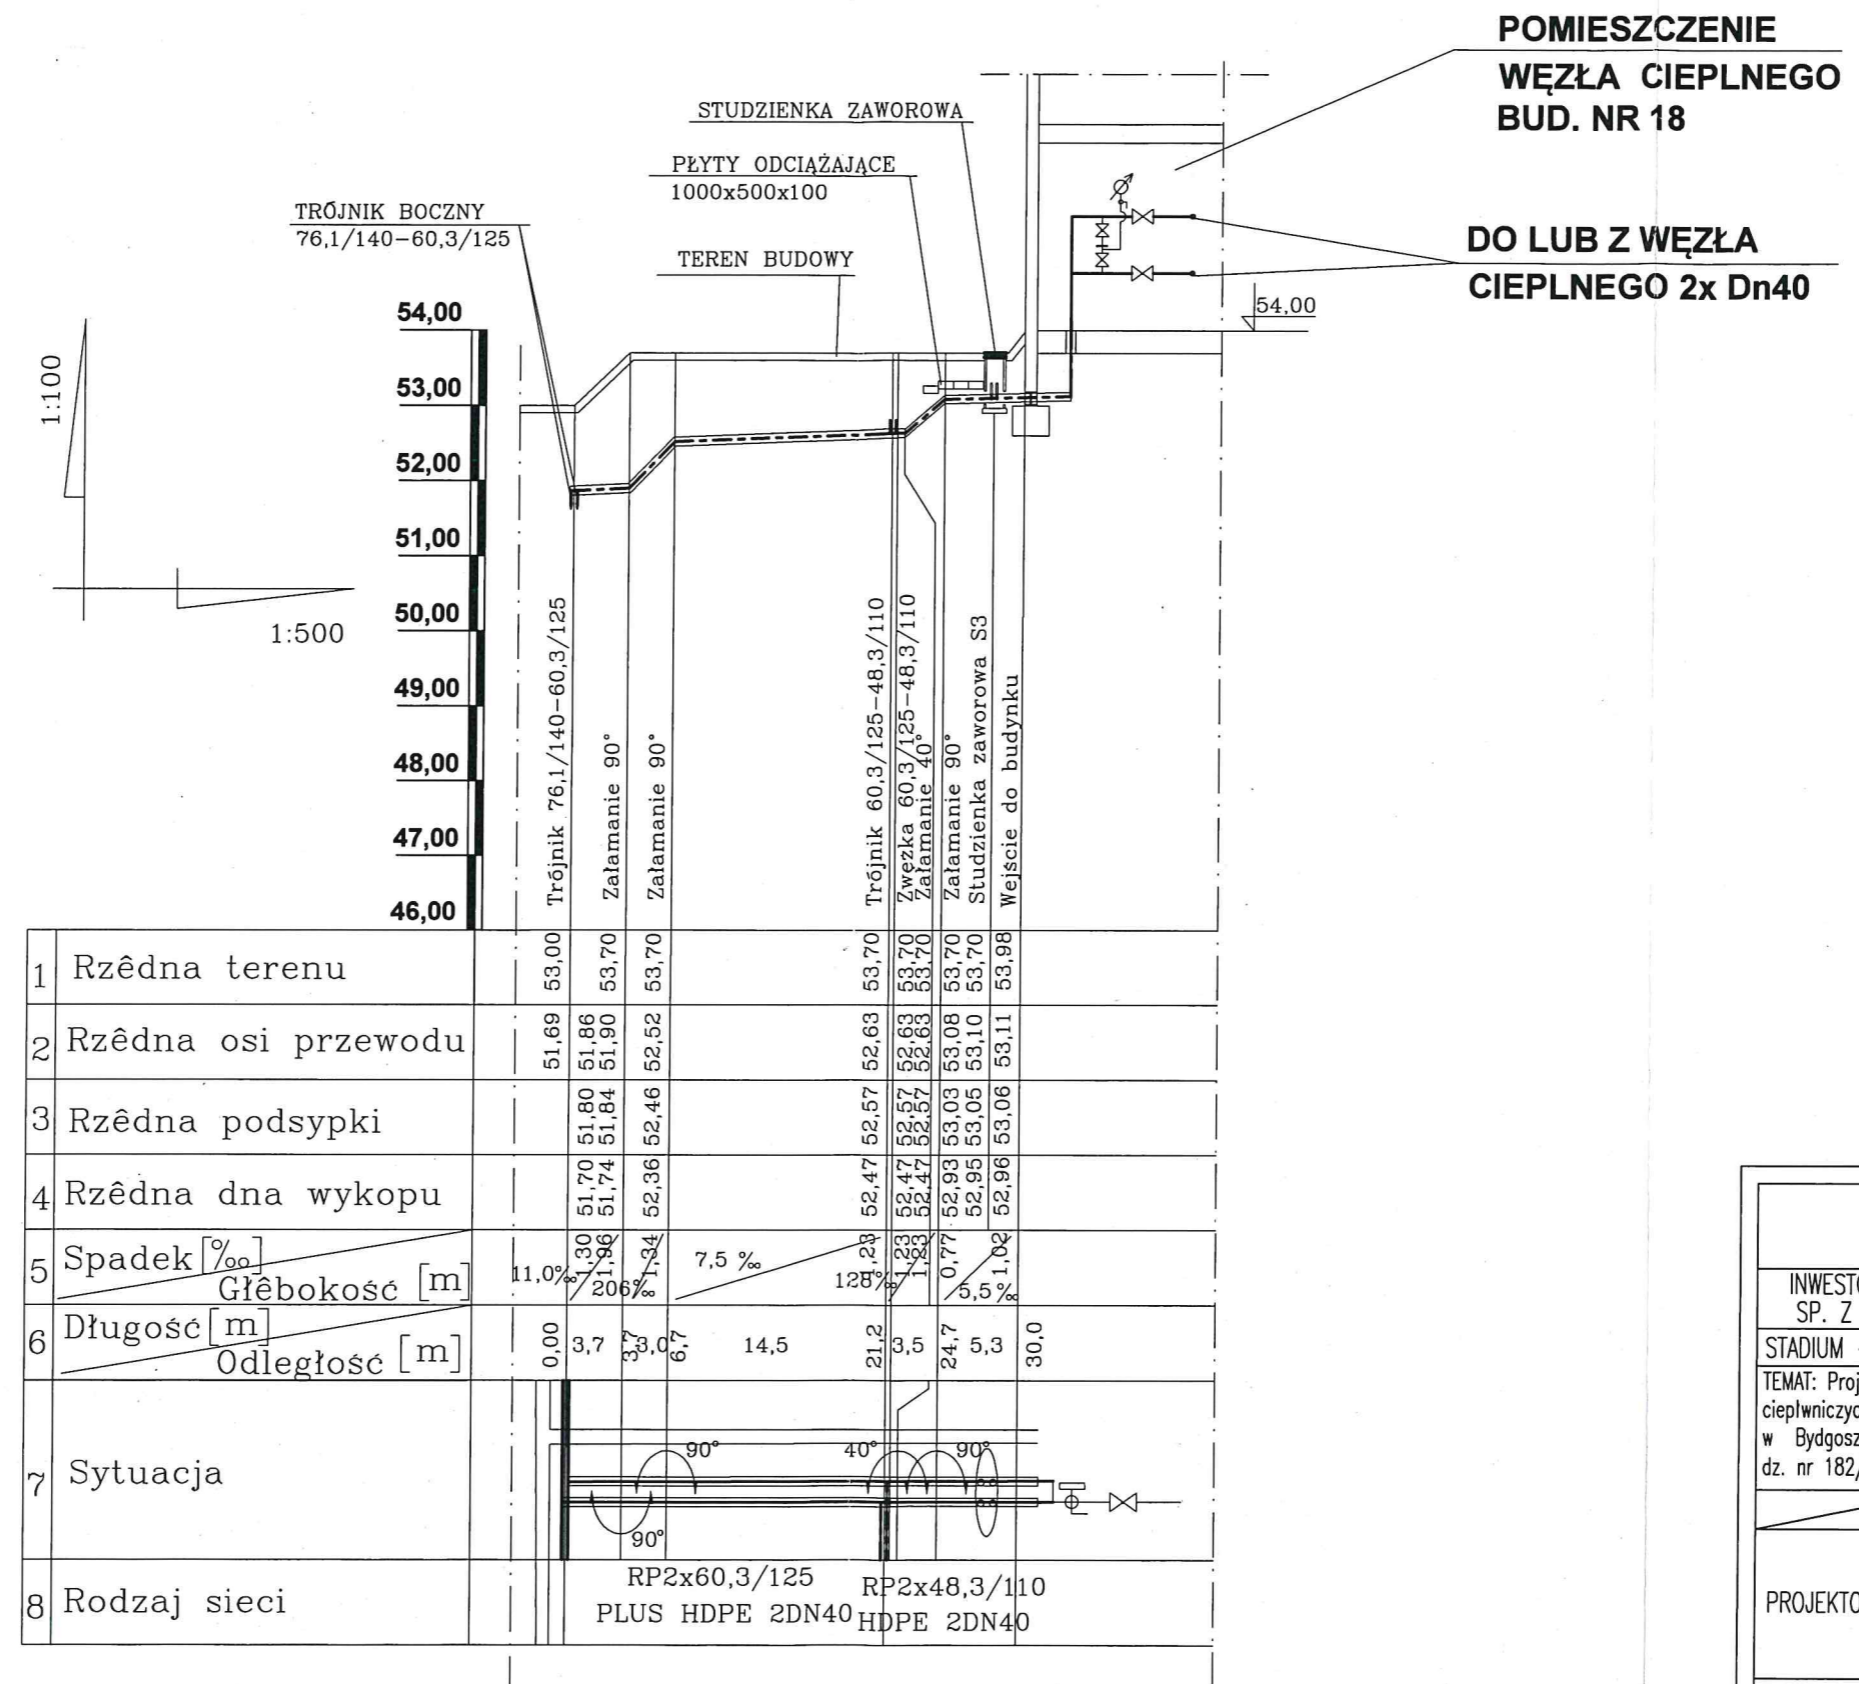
POMIESZCZENIE WĘZŁA CIEPLNEGO BUD. NR 18

STUDZIENKA ZAWOROWA

PŁYTY ODCIĄŻAJĄCE 1000x500x100

TRÓJNIK BOCZNY 76,1/140–60,3/125

TEREN BUDOWY

DO LUB Z WĘZŁA CIEPLNEGO 2x Dn40

54,00

1:100

1:500

54,00
53,00
52,00
51,00
50,00
49,00
48,00
47,00
46,00

Trójnik 76,1/140–60,3/125
Załamanie 90°
Załamanie 90°
Trójnik 60,3/125–48,3/110
Zwężka 60,3/125–48,3/110
Załamanie 40°
Załamanie 90°
Studzienka zaworowa S3
Wejście do budynku

| | | | | | | | | | | | | |
|---|---|---|---|---|---|---|---|---|---|---|---|---|
| 1 | Rzêdna terenu | 53,00 | 53,70 | 53,70 | | 53,70 | 53,70 53,70 | 53,70 53,70 | 53,98 | | | |
| 2 | Rzêdna osi przewodu | 51,69 | 51,86 51,90 | 52,52 | | 52,63 | 52,63 52,63 | 53,08 53,10 | 53,11 | | | |
| 3 | Rzêdna podsypki | | 51,80 51,84 | 52,46 | | 52,57 | 52,57 52,57 | 53,03 53,05 | 53,06 | | | |
| 4 | Rzêdna dna wykopu | | 51,70 51,74 | 52,36 | | 52,47 | 52,47 52,47 | 52,93 52,95 | 52,96 | | | |
| 5 | Spadek [‰] Głêbokość [m] | 11,0‰ | 1,30 1,96 206‰ | 1,34 | 7,5 ‰ | 1,23 128‰ | 1,23 1,23 | 0,77 5,5‰ | 1,02 | | | |
| 6 | Długość [m] Odległość [m] | 0,00 | 3,7 3,7 | 3,0 6,7 | 14,5 | 21,2 | 3,5 | 24,7 5,3 | 30,0 | | | |
| 7 | Sytuacja | 90° 90° | | | | 40° 90° | | | | | | |
| 8 | Rodzaj sieci | RP2x60,3/125 PLUS HDPE 2DN40 | | | | RP2x48,3/110 HDPE 2DN40 | | | | | | |

INWEST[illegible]
SP. Z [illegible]
STADIUM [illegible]
TEMAT: Proj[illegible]
ciepłowniczy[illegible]
w Bydgos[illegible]
dz. nr 182/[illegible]
PROJEKT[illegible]